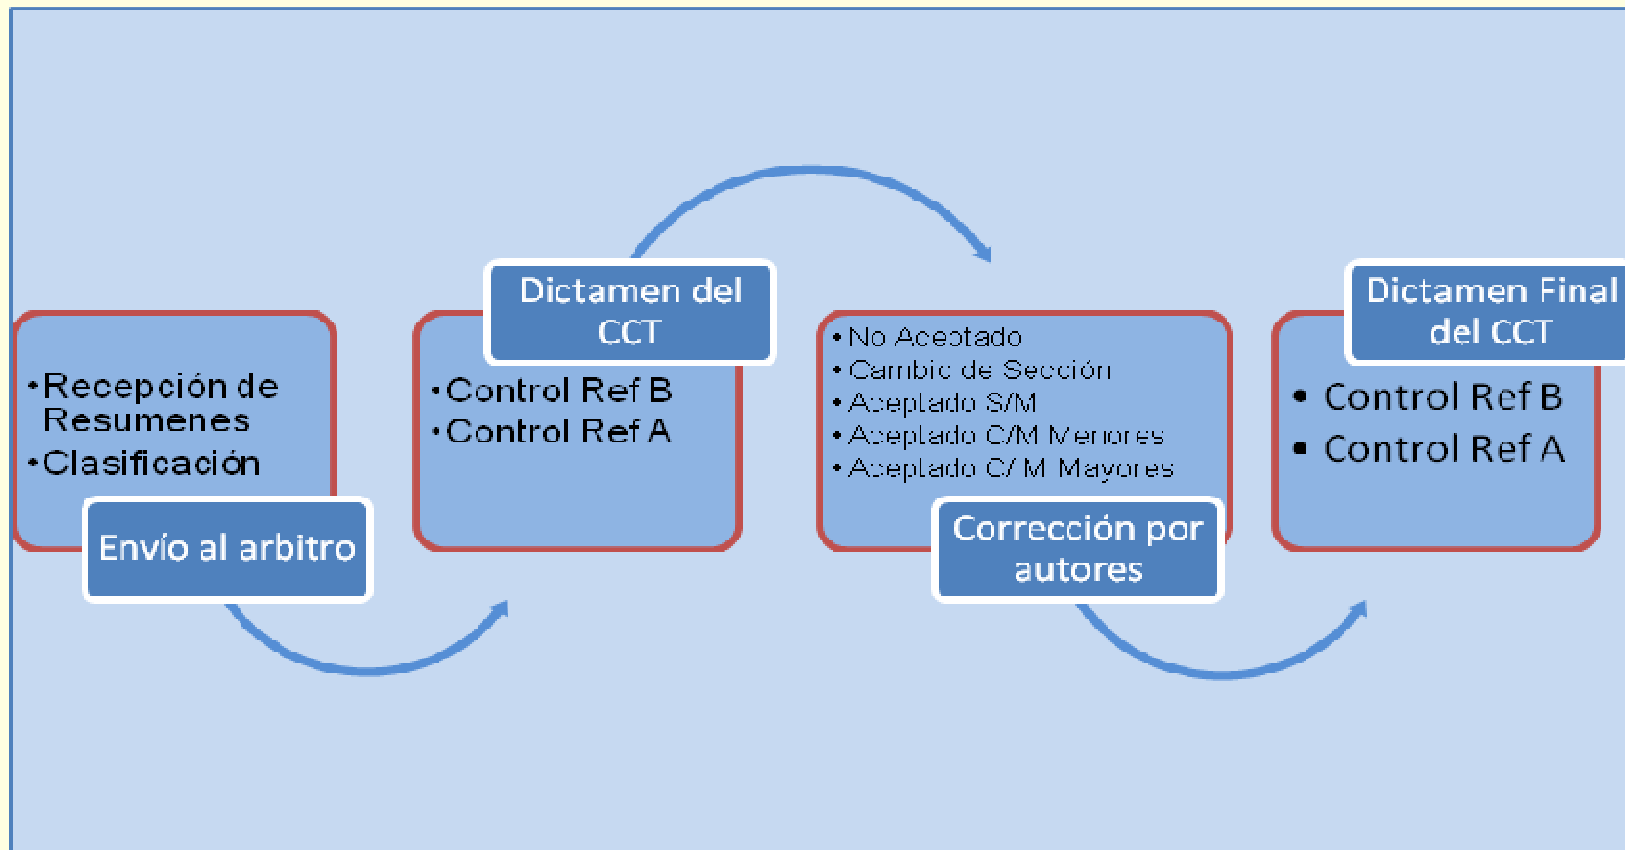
•Recepción de Resumenes
•Clasificación

Envío al arbitro

Dictamen del CCT

•Control Ref B
•Control Ref A

• No Aceptado
• Cambio de Sección
• Aceptado S/M
• Aceptado C/M Menores
• Aceptado C/ M Mayores

Corrección por autores

Dictamen Final del CCT

• Control Ref B
• Control Ref A